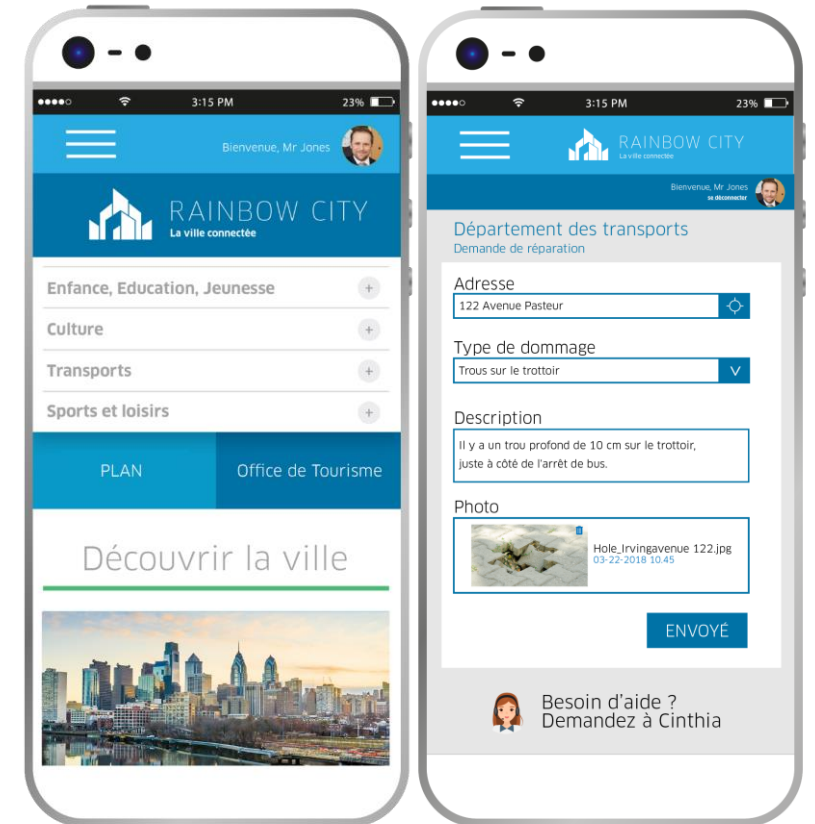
3:15 PM
23%

Bienvenue, Mr Jones

RAINBOW CITY
La ville connectée

Enfance, Education, Jeunesse +
Culture +
Transports +
Sports et loisirs +

PLAN
Office de Tourisme

Découvrir la ville

3:15 PM
23%

RAINBOW CITY
La ville connectée

Bienvenue, Mr Jones
se déconnecter

Département des transports
Demande de réparation

Adresse
122 Avenue Pasteur

Type de dommage
Trous sur le trottoir

Description
Il y a un trou profond de 10 cm sur le trottoir, juste à côté de l'arrêt de bus.

Photo
Hole_Irvingavenue 122.jpg
03-22-2018 10.45

ENVOYÉ

Besoin d'aide ?
Demandez à Cinthia